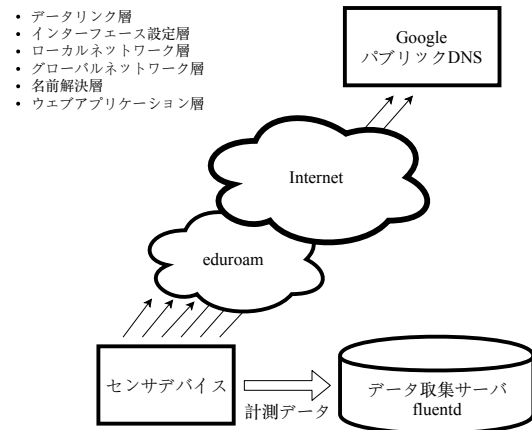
• データリンク層
• インターフェース設定層
• ローカルネットワーク層
• グローバルネットワーク層
• 名前解決層
• ウェブアプリケーション層

Google
パブリックDNS

Internet

eduroam

センサデバイス

計測データ

データ取集サーバ
fluentd